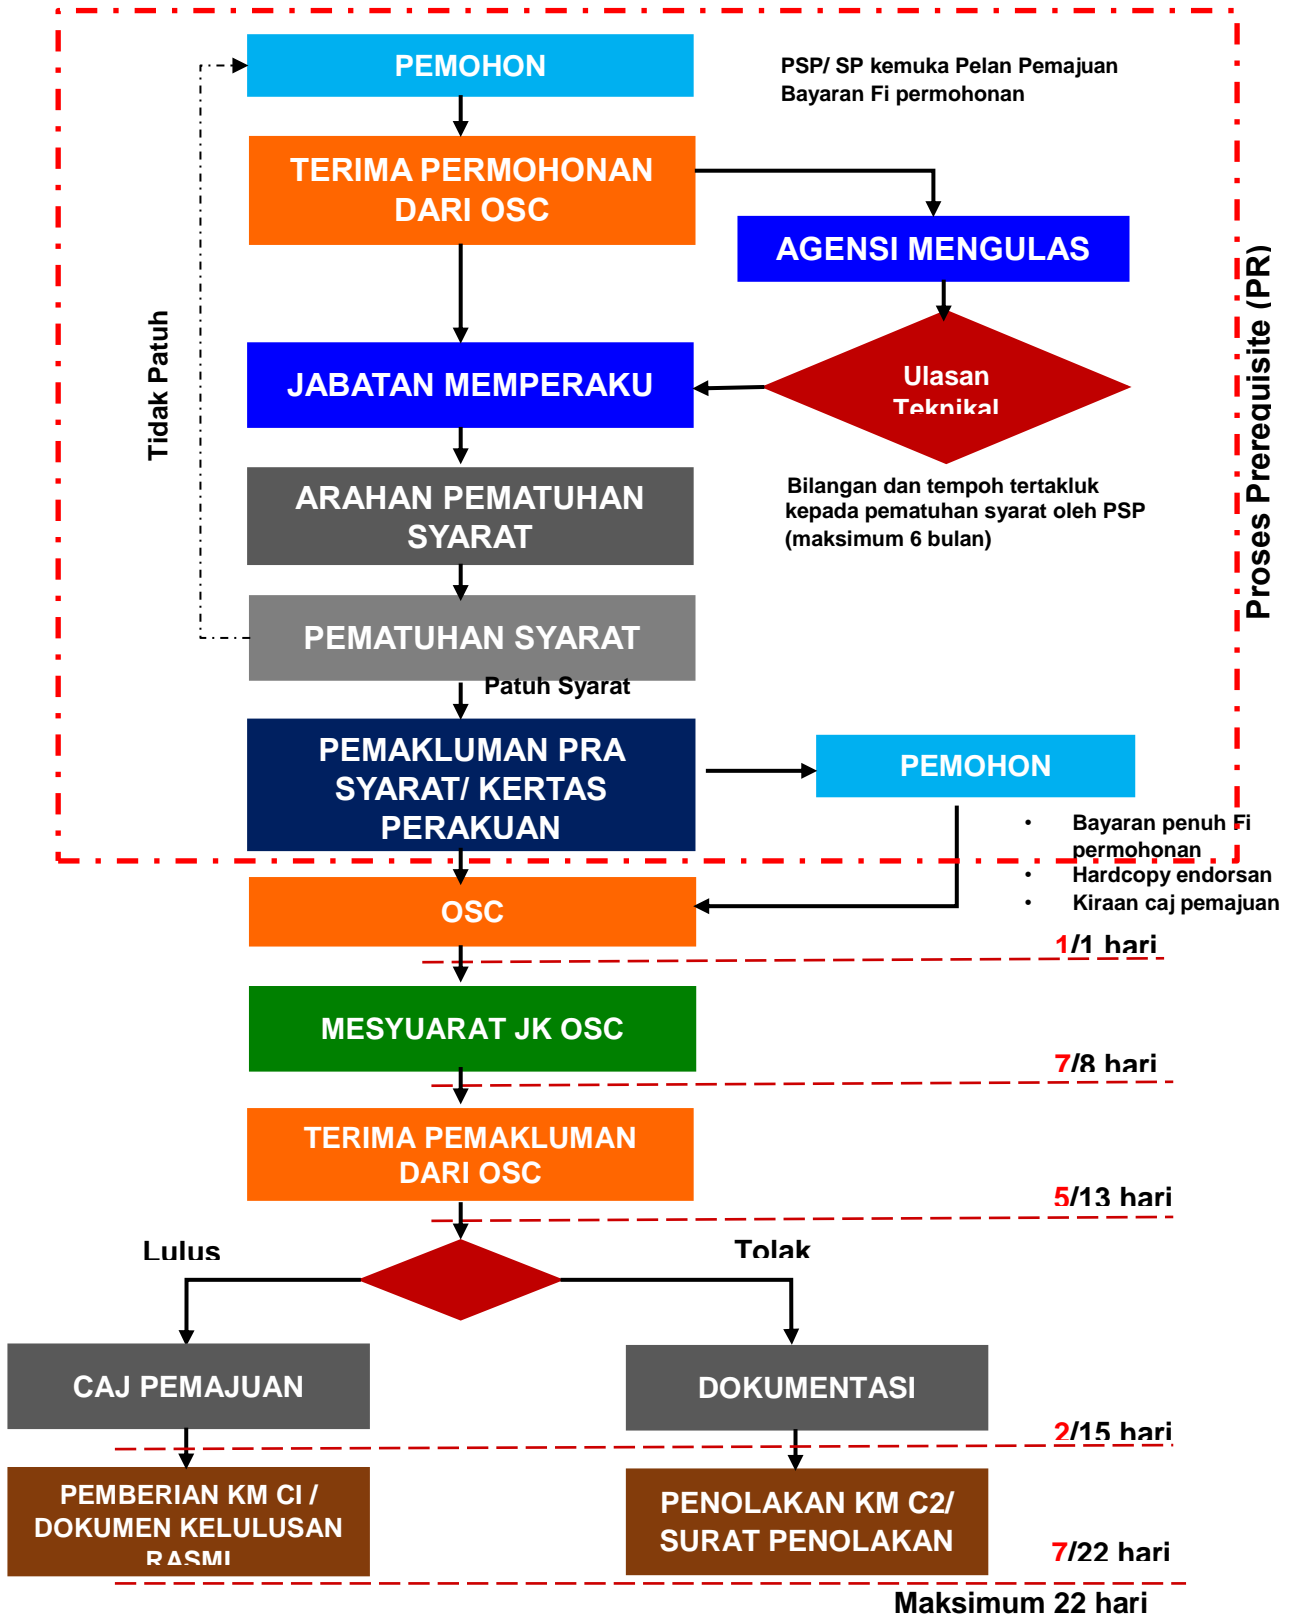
PEMOHON

PSP/ SP kemuka Pelan Pemajuan
Bayaran Fi permohonan

TERIMA PERMOHONAN DARI OSC

AGENSI MENGULAS

Tidak Patuh

JABATAN MEMPERAKU

Ulasan Teknikal

Proses Prerequisite (PR)

ARAHAN PEMATUHAN SYARAT

Bilangan dan tempoh tertakluk kepada pematuhan syarat oleh PSP (maksimum 6 bulan)

PEMATUHAN SYARAT

Patuh Syarat

PEMAKLUMAN PRA SYARAT/ KERTAS PERAKUAN

PEMOHON

• Bayaran penuh Fi permohonan
• Hardcopy endorsan
• Kiraan caj pemajuan

OSC

1/1 hari

MESYUARAT JK OSC

7/8 hari

TERIMA PEMAKLUMAN DARI OSC

5/13 hari

Lulus

Tolak

CAJ PEMAJUAN

DOKUMENTASI

2/15 hari

PEMBERIAN KM CI / DOKUMEN KELULUSAN RASMI

PENOLAKAN KM C2/ SURAT PENOLAKAN

7/22 hari

Maksimum 22 hari